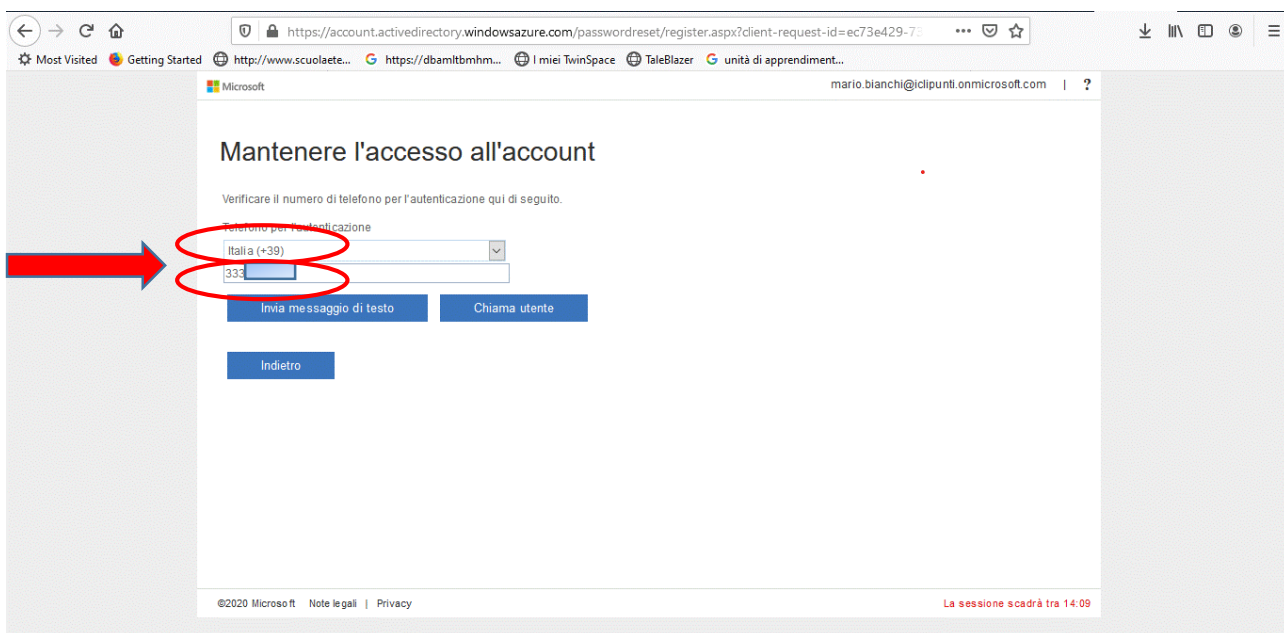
https://account.activedirectory.windowsazure.com/passwordreset/register.aspx?client-request-id=ec73e429-7

Most Visited Getting Started http://www.scuolaete... https://dbamltbmhm... I miei TwinSpace TaleBlazer unità di apprendiment...

Microsoft

mario.bianchi@iclipunti.onmicrosoft.com | ?

Mantenere l'accesso all'account

Verificare il numero di telefono per l'autenticazione qui di seguito.

Telefono per l'autenticazione

Italia (+39)

333

Invia messaggio di testo

Chiama utente

Indietro

©2020 Microsoft Note legali | Privacy

La sessione scadrà tra 14:09